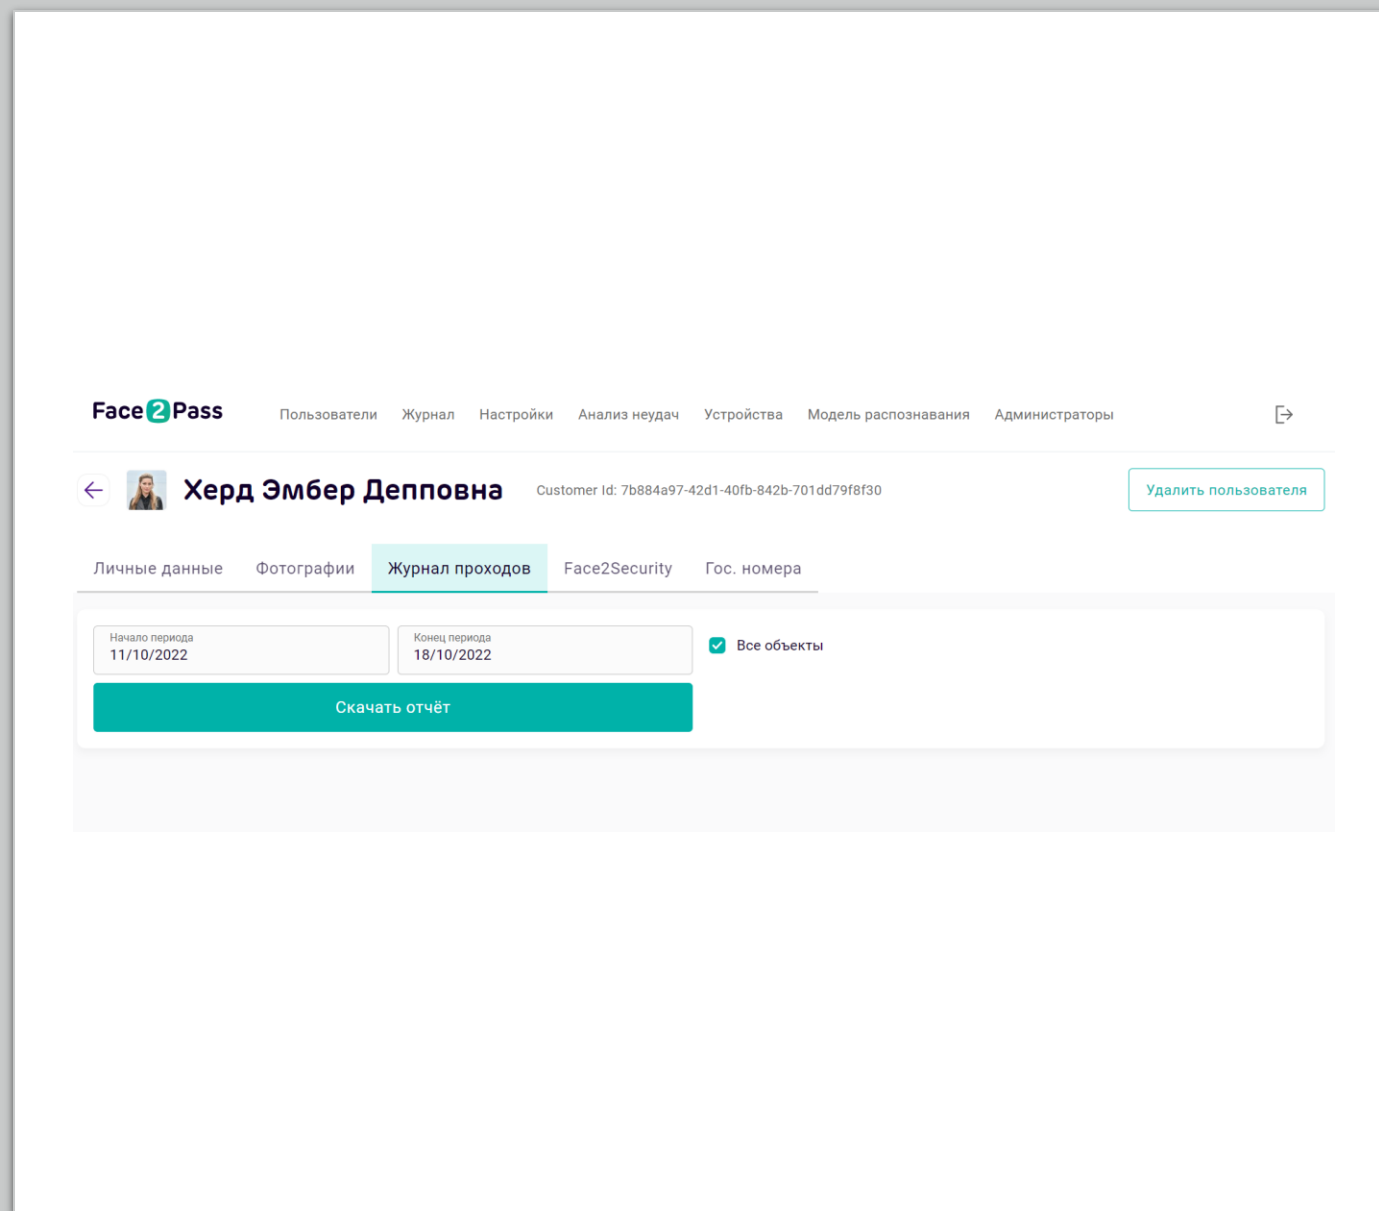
Face2Pass

Пользователи Журнал Настройки Анализ неудач Устройства Модель распознавания Администраторы

Херд Эмбер Депповна

Customer Id: 7b884a97-42d1-40fb-842b-701dd79f8f30

Удалить пользователя

Личные данные Фотографии Журнал проходов Face2Security Гос. номера

Начало периода
11/10/2022

Конец периода
18/10/2022

Все объекты

Скачать отчёт